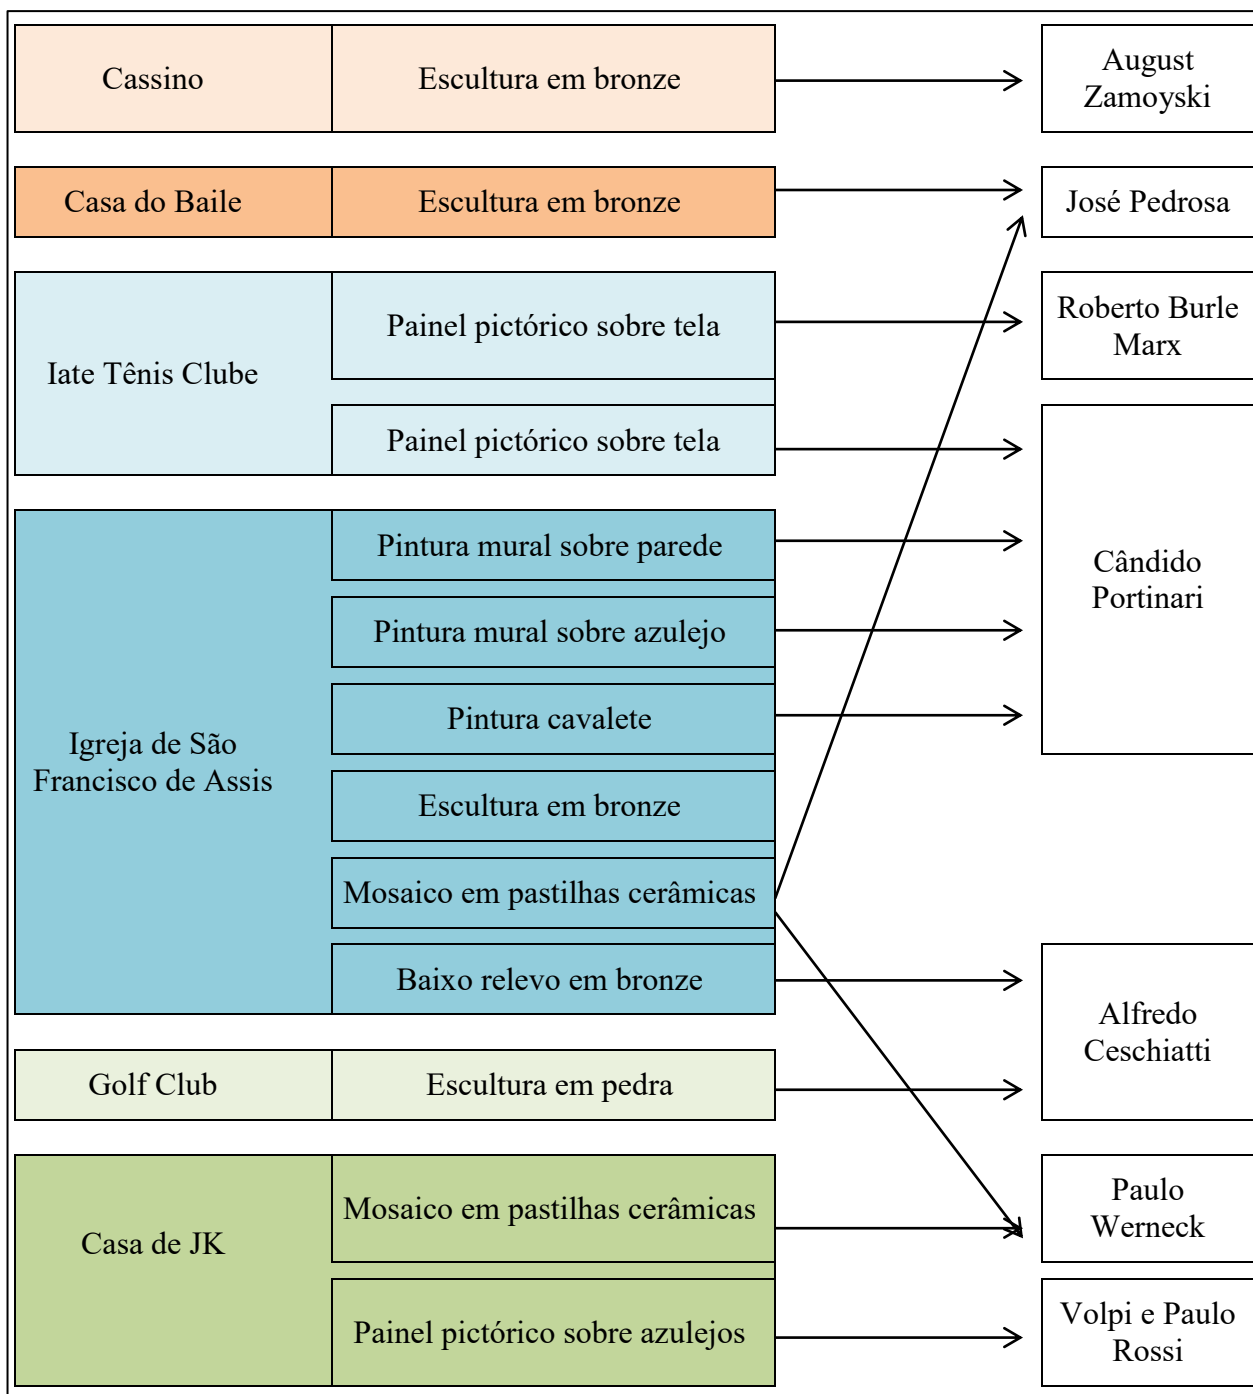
| | | |
|---|---|---|
| Cassino | Escultura em bronze | August Zamoyski |
| Casa do Baile | Escultura em bronze | José Pedrosa |
| Iate Tênis Clube | Painel pictórico sobre tela | Roberto Burle Marx |
| | Painel pictórico sobre tela | Cândido Portinari |
| Igreja de São Francisco de Assis | Pintura mural sobre parede | Cândido Portinari |
| | Pintura mural sobre azulejo | Cândido Portinari |
| | Pintura cavalete | Cândido Portinari |
| | Escultura em bronze | José Pedrosa |
| | Mosaico em pastilhas cerâmicas | Paulo Werneck |
| | Baixo relevo em bronze | Alfredo Ceschiatti |
| Golf Club | Escultura em pedra | Alfredo Ceschiatti |
| Casa de JK | Mosaico em pastilhas cerâmicas | Paulo Werneck |
| | Painel pictórico sobre azulejos | Volpi e Paulo Rossi |